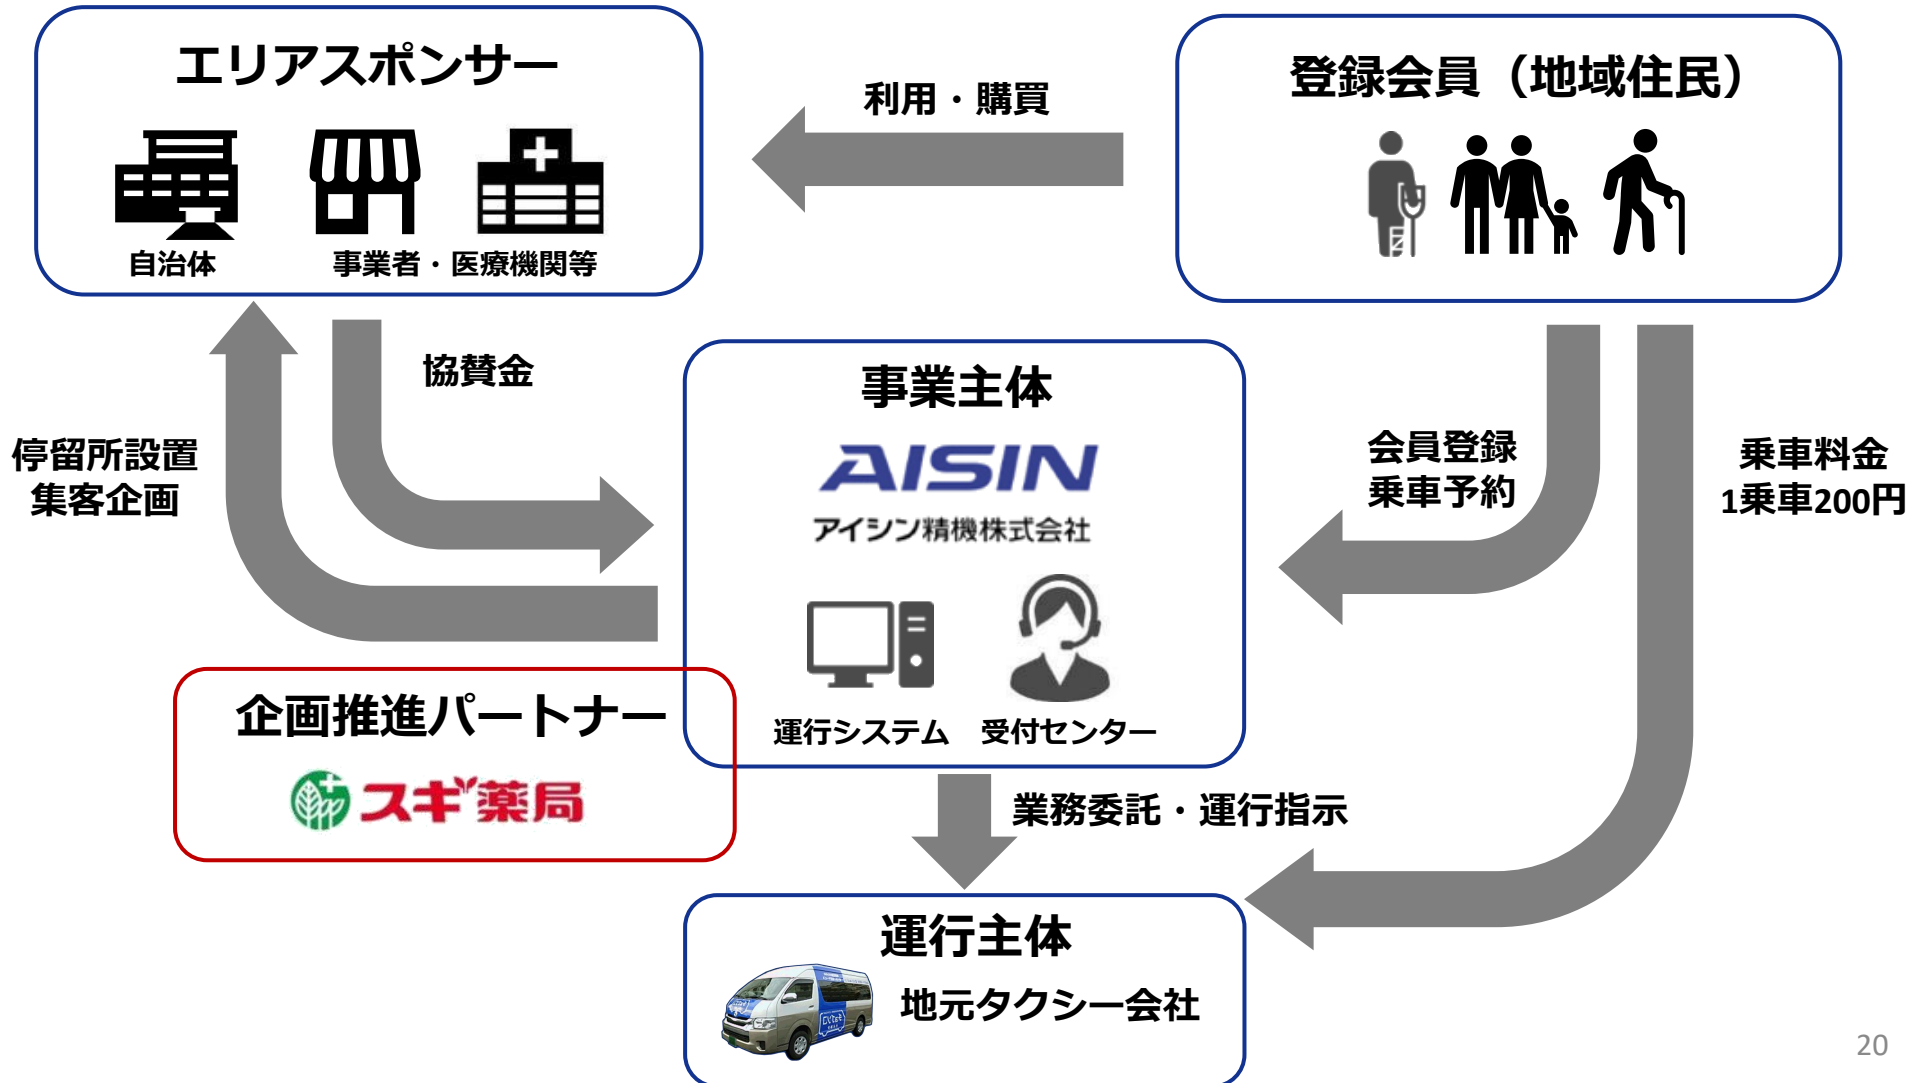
エリアスポンサー

自治体

事業者・医療機関等

利用・購買

登録会員（地域住民）

協賛金

停留所設置
集客企画

事業主体

AISIN

アイシン精機株式会社

運行システム

受付センター

会員登録
乗車予約

乗車料金
1乗車200円

企画推進パートナー

スギ薬局

業務委託・運行指示

運行主体

地元タクシー会社

20